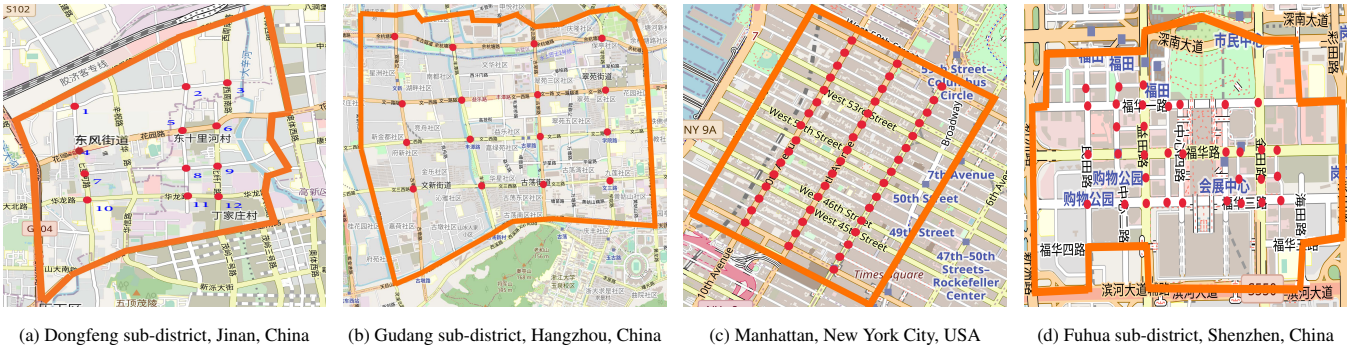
S102
胶济客专线
1
2
3
东风街道
花园路
5
东十里河村
6
4
7
8
9
华龙路
10
11
12
丁家庄村
高新区
大桥路
G104
山大南路
五顶茂陵

文新街道
古荡街道

NY 9A
West 53rd Street
West 57th Street
West 46th Street
West 45th Street
59th Street–Columbus Circle
Broadway
7th Avenue
50th Street
49th Street
47th–50th Streets–Rockefeller Center
Times Square
6th Avenue
10th Avenue

深南大道
市民中心
福田
福田
福中一路
金田路
中心二路
福华路
购物公园
购物公园
会展中心
福华三路
益田路
福华一路
福华四路
滨河大道
滨河大道
海田路
民田路
中心一路

(a) Dongfeng sub-district, Jinan, China
(b) Gudang sub-district, Hangzhou, China
(c) Manhattan, New York City, USA
(d) Fuhua sub-district, Shenzhen, China